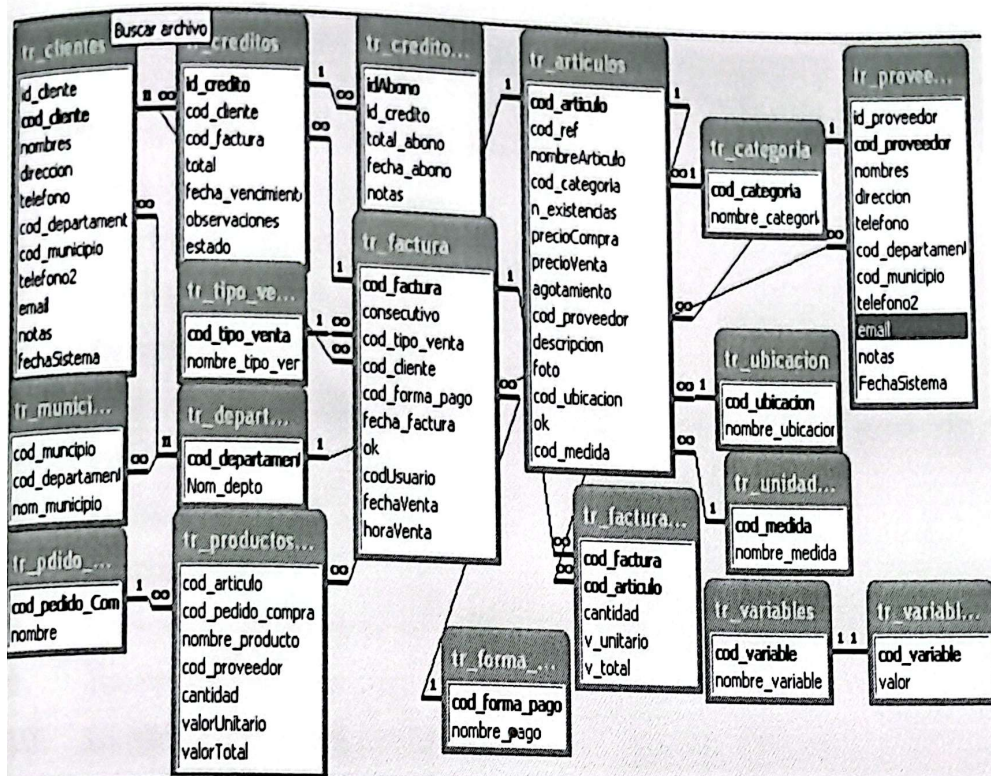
tr_clientes
Buscar archivo
id_cliente
cod_cliente
nombres
direccion
telefono
cod_departament
cod_municipio
telefono2
email
notas
fechaSistema

tr_creditos
id_credito
cod_cliente
cod_factura
total
fecha_vencimient
observaciones
estado

tr_credito...
idAbono
id_credito
total_abono
fecha_abono
notas

tr_articulos
cod_articulo
cod_ref
nombreArticulo
cod_categoria
n_existencias
precioCompra
precioVenta
agotamiento
cod_proveedor
descripcion
foto
cod_ubicacion
ok
cod_medida

tr_categoria
cod_categoria
nombre_categori

tr_provee...
id_proveedor
cod_proveedor
nombres
direccion
telefono
cod_departament
cod_municipio
telefono2
email
notas
FechaSistema

tr_factura
cod_factura
consecutivo
cod_tipo_venta
cod_cliente
cod_forma_pago
fecha_factura
ok
codUsuario
fechaVenta
horaVenta

tr_tipo_ve...
cod_tipo_venta
nombre_tipo_ver

tr_munici...
cod_muncipio
cod_departament
nom_municipio

tr_depart...
cod_departament
Nom_depto

tr_ubicacion
cod_ubicacion
nombre_ubicacior

tr_unidad...
cod_medida
nombre_medida

tr_pdido_...
cod_pedido_Com
nombre

tr_productos...
cod_articulo
cod_pedido_compra
nombre_producto
cod_proveedor
cantidad
valorUnitario
valorTotal

tr_factura...
cod_factura
cod_articulo
cantidad
v_unitario
v_total

tr_forma_...
cod_forma_pago
nombre_pago

tr_variables
cod_variable
nombre_variable

tr_variabl...
cod_variable
valor

1 ∞ 1 ∞ 1 1 ∞ ∞ 1 1 ∞ 1 ∞ 1 ∞ n ∞ 1 ∞ 1 ∞ ∞ 1 ∞ 1 ∞ 1 ∞ ∞ 1 1 1 1